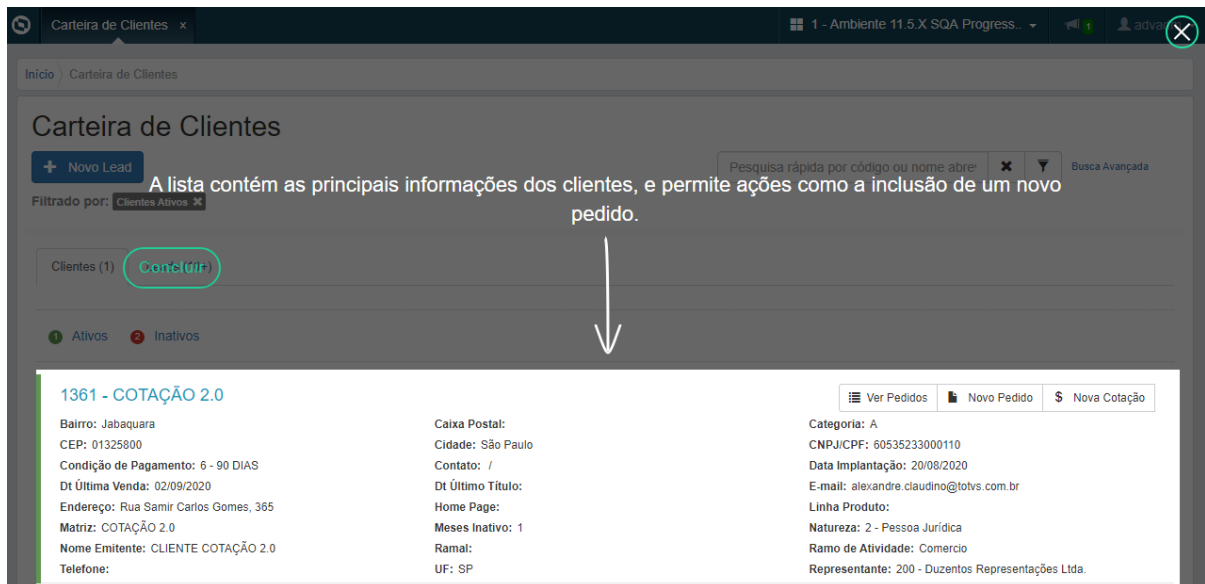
Carteira de Clientes ×

1 - Ambiente 11.5.X SQA Progress... 1 advo

Início 〉 Carteira de Clientes

Carteira de Clientes

+ Novo Lead

Pesquisa rápida por código ou nome abre

Busca Avançada

A lista contém as principais informações dos clientes, e permite ações como a inclusão de um novo pedido.

Filtrado por: Clientes Ativos ✖

Clientes (1) Concluir

1 Ativos 2 Inativos

1361 - COTAÇÃO 2.0

Ver Pedidos Novo Pedido $ Nova Cotação

Bairro: Jabaquara
CEP: 01325800
Condição de Pagamento: 6 - 90 DIAS
Dt Última Venda: 02/09/2020
Endereço: Rua Samir Carlos Gomes, 365
Matriz: COTAÇÃO 2.0
Nome Emitente: CLIENTE COTAÇÃO 2.0
Telefone:

Caixa Postal:
Cidade: São Paulo
Contato: /
Dt Último Título:
Home Page:
Meses Inativo: 1
Ramal:
UF: SP

Categoria: A
CNPJ/CPF: 60535233000110
Data Implantação: 20/08/2020
E-mail: alexandre.claudino@totvs.com.br
Linha Produto:
Natureza: 2 - Pessoa Jurídica
Ramo de Atividade: Comercio
Representante: 200 - Duzentos Representações Ltda.